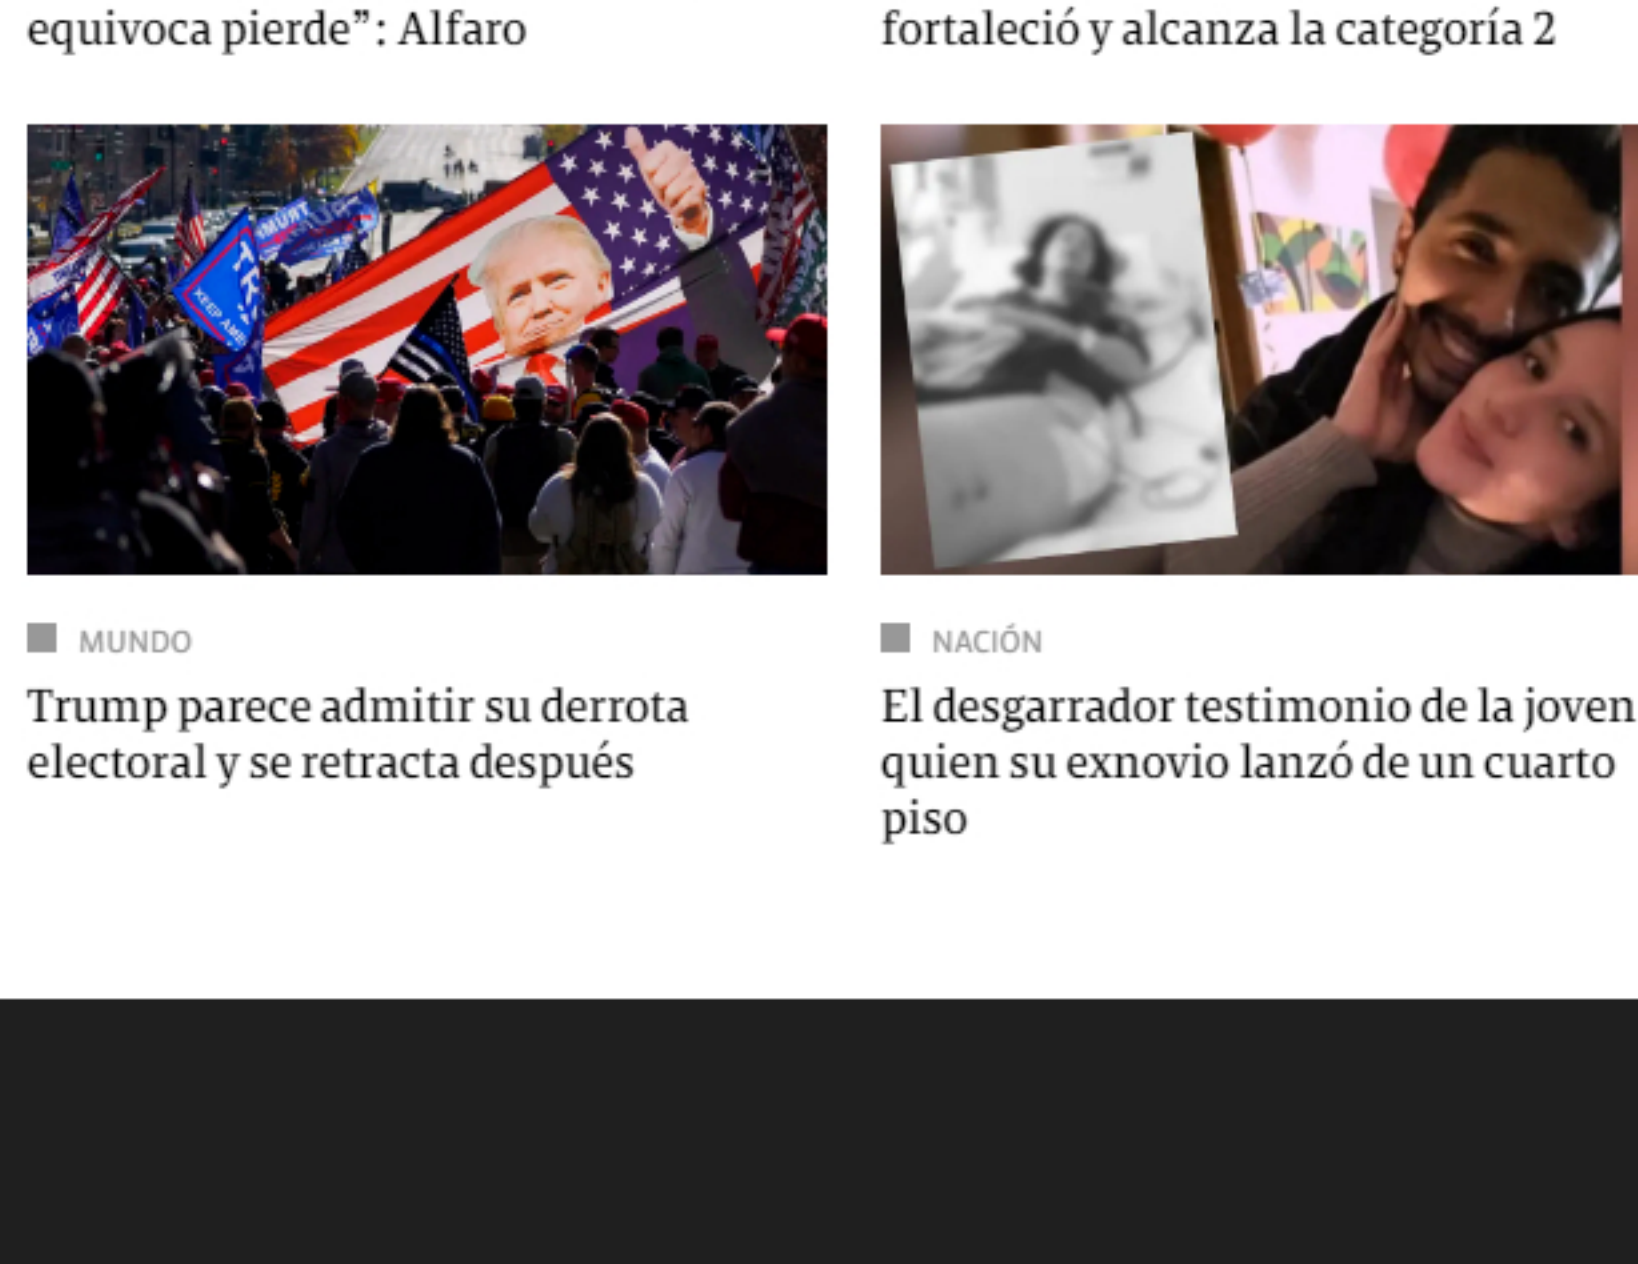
equivoca pierde": Alfaro

fortaleció y alcanza la categoría 2

MUNDO

Trump parece admitir su derrota electoral y se retracta después

NACIÓN

El desgarrador testimonio de la joven quien su exnovio lanzó de un cuarto piso